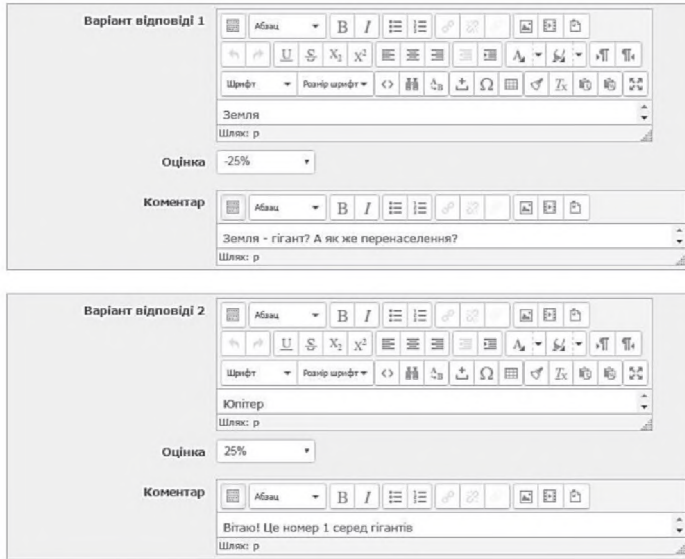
Варіант відповіді 1

Абзац B I U S $X_2$ $X^2$ Шрифт Розмір шрифт Ω $T_x$

Земля

Шлях: p

Оцінка -25%

Коментар

Абзац B I

Земля - гігант? А як же перенаселення?

Шлях: p

Варіант відповіді 2

Абзац B I U S $X_2$ $X^2$ Шрифт Розмір шрифт Ω $T_x$

Юпітер

Шлях: p

Оцінка 25%

Коментар

Абзац B I

Вітаю! Це номер 1 серед гігантів

Шлях: p